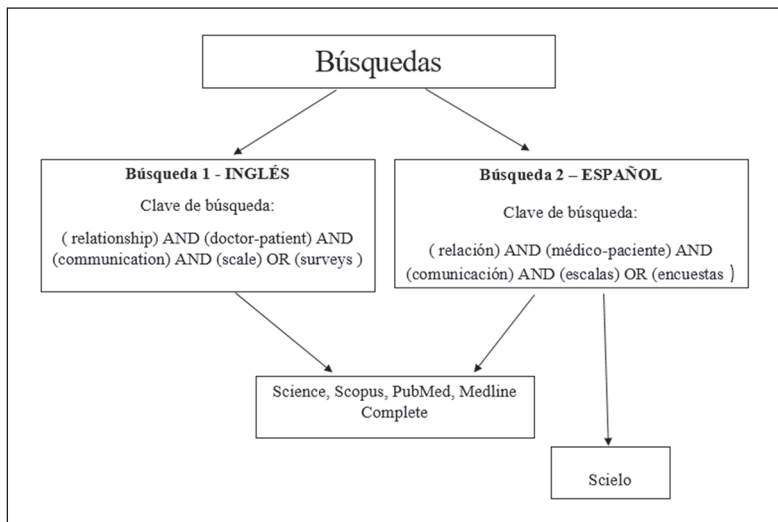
Búsquedas

**Búsqueda 1 - INGLÉS**

Clave de búsqueda:

( relationship) AND (doctor-patient) AND (communication) AND (scale) OR (surveys )

**Búsqueda 2 – ESPAÑOL**

Clave de búsqueda:

( relación) AND (médico-paciente) AND (comunicación) AND (escalas) OR (encuestas )

Science, Scopus, PubMed, Medline Complete

Scielo